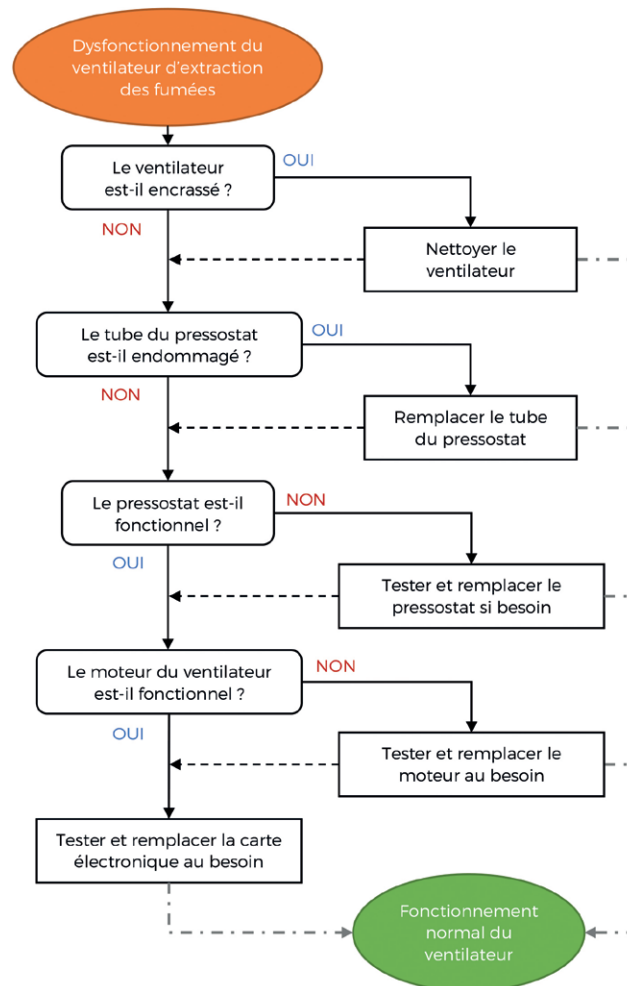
Dysfonctionnement du ventilateur d'extraction des fumées

Le ventilateur est-il encrassé ?

OUI

NON

Nettoyer le ventilateur

Le tube du pressostat est-il endommagé ?

OUI

NON

Remplacer le tube du pressostat

Le pressostat est-il fonctionnel ?

NON

OUI

Tester et remplacer le pressostat si besoin

Le moteur du ventilateur est-il fonctionnel ?

NON

OUI

Tester et remplacer le moteur au besoin

Tester et remplacer la carte électronique au besoin

Fonctionnement normal du ventilateur